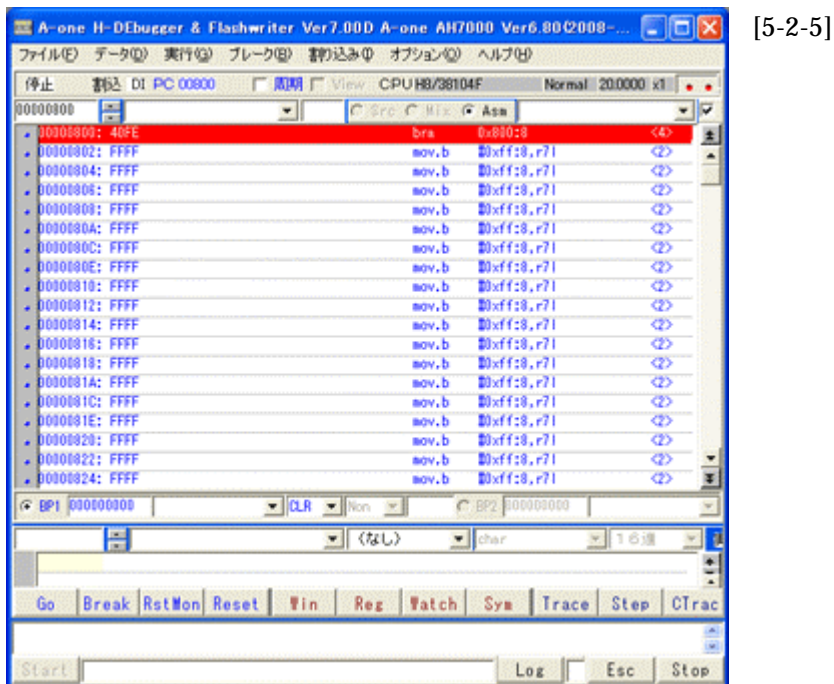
A-one H-DEbugger & Flashwriter Ver7.00D A-one AH7000 Ver6.80(2008-...

[5-2-5]

ファイル(F) データ(D) 実行(G) ブレーク(B) 割り込み(I) オプション(O) ヘルプ(H)

停止 割込 DI PC 00800 周期 View CPU H8/38104F Normal 20.0000 x1

00000800

Src Mix Asm

| | | | |
|---|---|---|---|
| 00000800: 40FE | bra | 0x800:8 | <4> |
| 00000802: FFFF | mov.b | #0xff:8,r7l | <2> |
| 00000804: FFFF | mov.b | #0xff:8,r7l | <2> |
| 00000806: FFFF | mov.b | #0xff:8,r7l | <2> |
| 00000808: FFFF | mov.b | #0xff:8,r7l | <2> |
| 0000080A: FFFF | mov.b | #0xff:8,r7l | <2> |
| 0000080C: FFFF | mov.b | #0xff:8,r7l | <2> |
| 0000080E: FFFF | mov.b | #0xff:8,r7l | <2> |
| 00000810: FFFF | mov.b | #0xff:8,r7l | <2> |
| 00000812: FFFF | mov.b | #0xff:8,r7l | <2> |
| 00000814: FFFF | mov.b | #0xff:8,r7l | <2> |
| 00000816: FFFF | mov.b | #0xff:8,r7l | <2> |
| 00000818: FFFF | mov.b | #0xff:8,r7l | <2> |
| 0000081A: FFFF | mov.b | #0xff:8,r7l | <2> |
| 0000081C: FFFF | mov.b | #0xff:8,r7l | <2> |
| 0000081E: FFFF | mov.b | #0xff:8,r7l | <2> |
| 00000820: FFFF | mov.b | #0xff:8,r7l | <2> |
| 00000822: FFFF | mov.b | #0xff:8,r7l | <2> |
| 00000824: FFFF | mov.b | #0xff:8,r7l | <2> |

BP1 000000000 CLR Non BP2 000000000

(なし) char 16進

Go Break RstMon Reset Win Reg Watch Sym Trace Step CTrac

Start Log Esc Stop